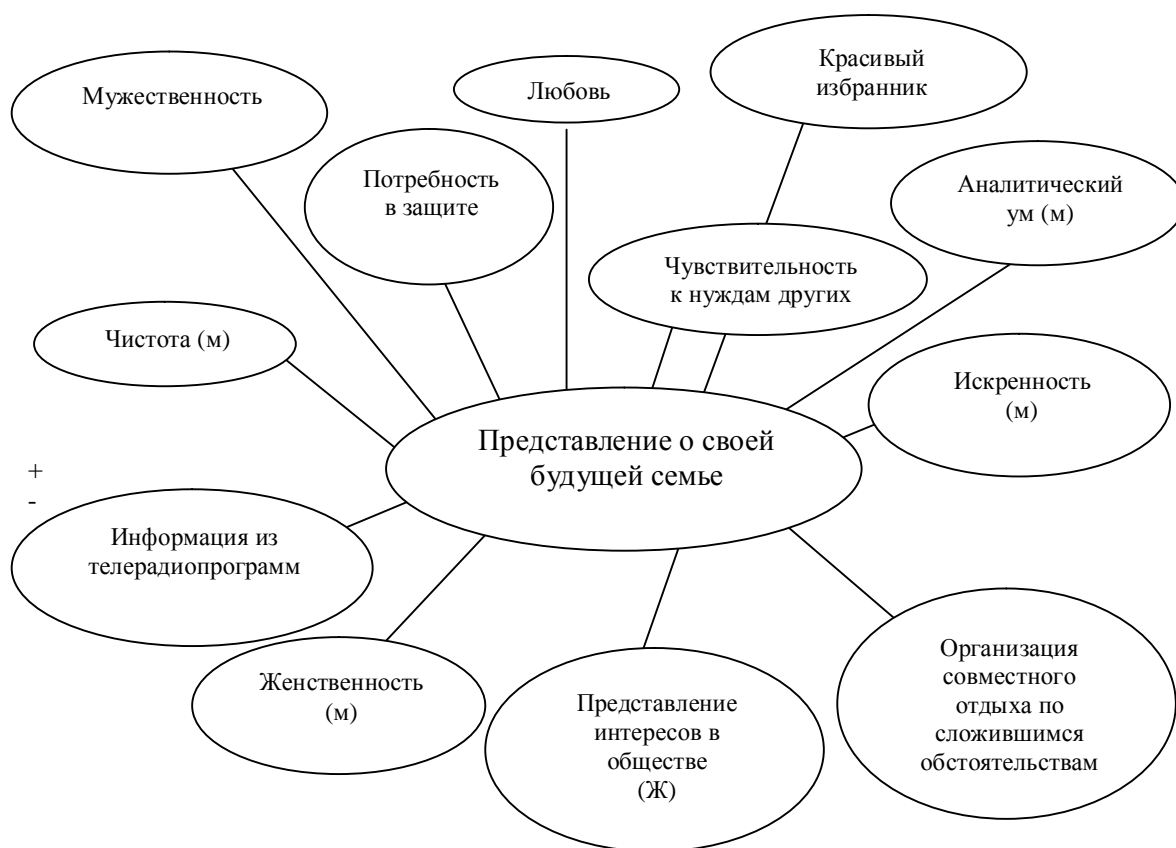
Мужественность

Любовь

Красивый избранник

Потребность в защите

Аналитический ум (м)

Чувствительность к нуждам других

Чистота (м)

Искренность (м)

Представление о своей будущей семье

+
-

Информация из телерадиопрограмм

Женственность (м)

Представление интересов в обществе (Ж)

Организация совместного отдыха по сложившимся обстоятельствам